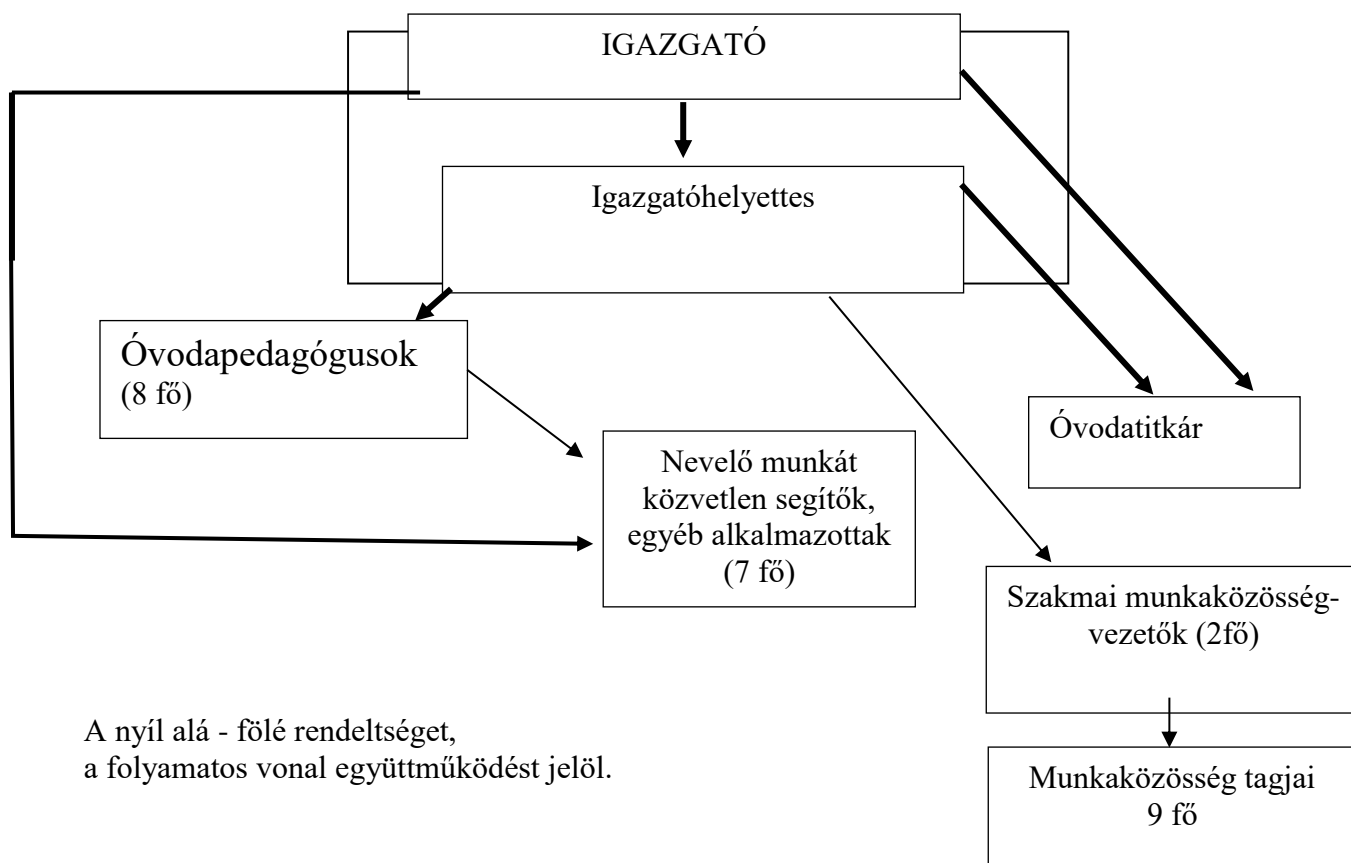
IGAZGATÓ

Igazgatóhelyettes

Óvodapedagógusok
(8 fő)

Óvodatitkár

Nevelő munkát közvetlen segítők, egyéb alkalmazottak
(7 fő)

Szakmai munkaközösség-vezetők (2fő)

Munkaközösség tagjai
9 fő

A nyíl alá - fölé rendeltséget,
a folyamatos vonal együttműködést jelöl.